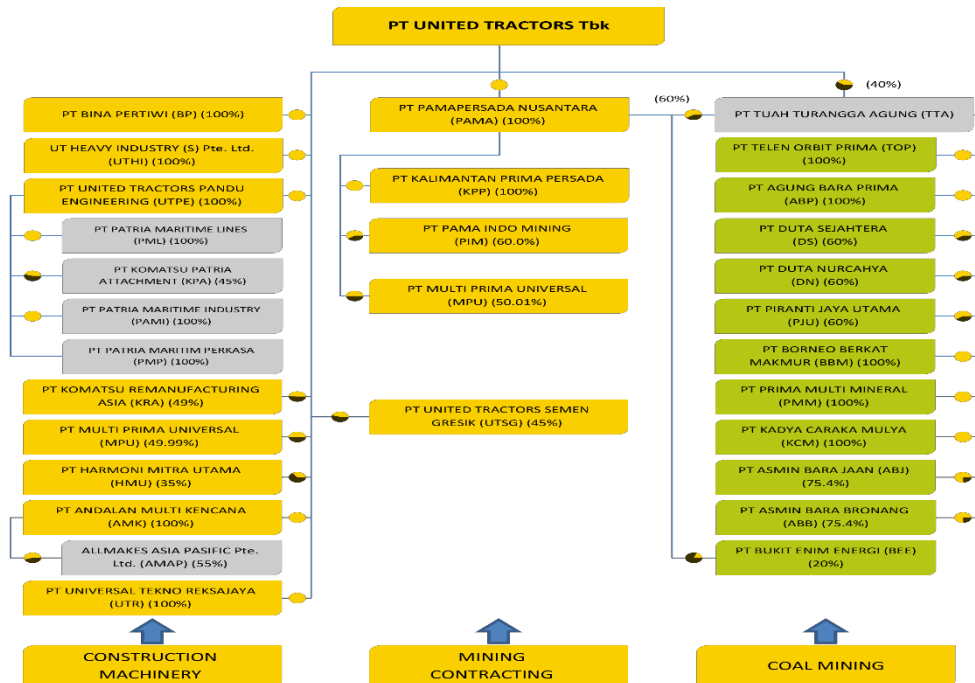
PT UNITED TRACTORS Tbk

(40%)

PT BINA PERTIWI (BP) (100%)

UT HEAVY INDUSTRY (S) Pte. Ltd. (UTHI) (100%)

PT UNITED TRACTORS PANDU ENGINEERING (UTPE) (100%)

PT PATRIA MARITIME LINES (PML) (100%)

PT KOMATSU PATRIA ATTACHMENT (KPA) (45%)

PT PATRIA MARITIME INDUSTRY (PAMI) (100%)

PT PATRIA MARITIM PERKASA (PMP) (100%)

PT KOMATSU REMANUFACTURING ASIA (KRA) (49%)

PT MULTI PRIMA UNIVERSAL (MPU) (49.99%)

PT HARMONI MITRA UTAMA (HMU) (35%)

PT ANDALAN MULTI KENCANA (AMK) (100%)

ALLMAKES ASIA PASIFIC Pte. Ltd. (AMAP) (55%)

PT UNIVERSAL TEKNO REKSAJAYA (UTR) (100%)

PT PAMAPERSADA NUSANTARA (PAMA) (100%)

(60%)

PT KALIMANTAN PRIMA PERSADA (KPP) (100%)

PT PAMA INDO MINING (PIM) (60.0%)

PT MULTI PRIMA UNIVERSAL (MPU) (50.01%)

PT UNITED TRACTORS SEMEN GRESIK (UTSG) (45%)

PT TUAH TURANGGA AGUNG (TTA)

PT TELEN ORBIT PRIMA (TOP) (100%)

PT AGUNG BARA PRIMA (ABP) (100%)

PT DUTA SEJAHTERA (DS) (60%)

PT DUTA NURCAHYA (DN) (60%)

PT PIRANTI JAYA UTAMA (PJU) (60%)

PT BORNEO BERKAT MAKMUR (BBM) (100%)

PT PRIMA MULTI MINERAL (PMM) (100%)

PT KADYA CARAKA MULYA (KCM) (100%)

PT ASMIN BARA JAAN (ABJ) (75.4%)

PT ASMIN BARA BRONANG (ABB) (75.4%)

PT BUKIT ENIM ENERGI (BEE) (20%)

CONSTRUCTION MACHINERY

MINING CONTRACTING

COAL MINING